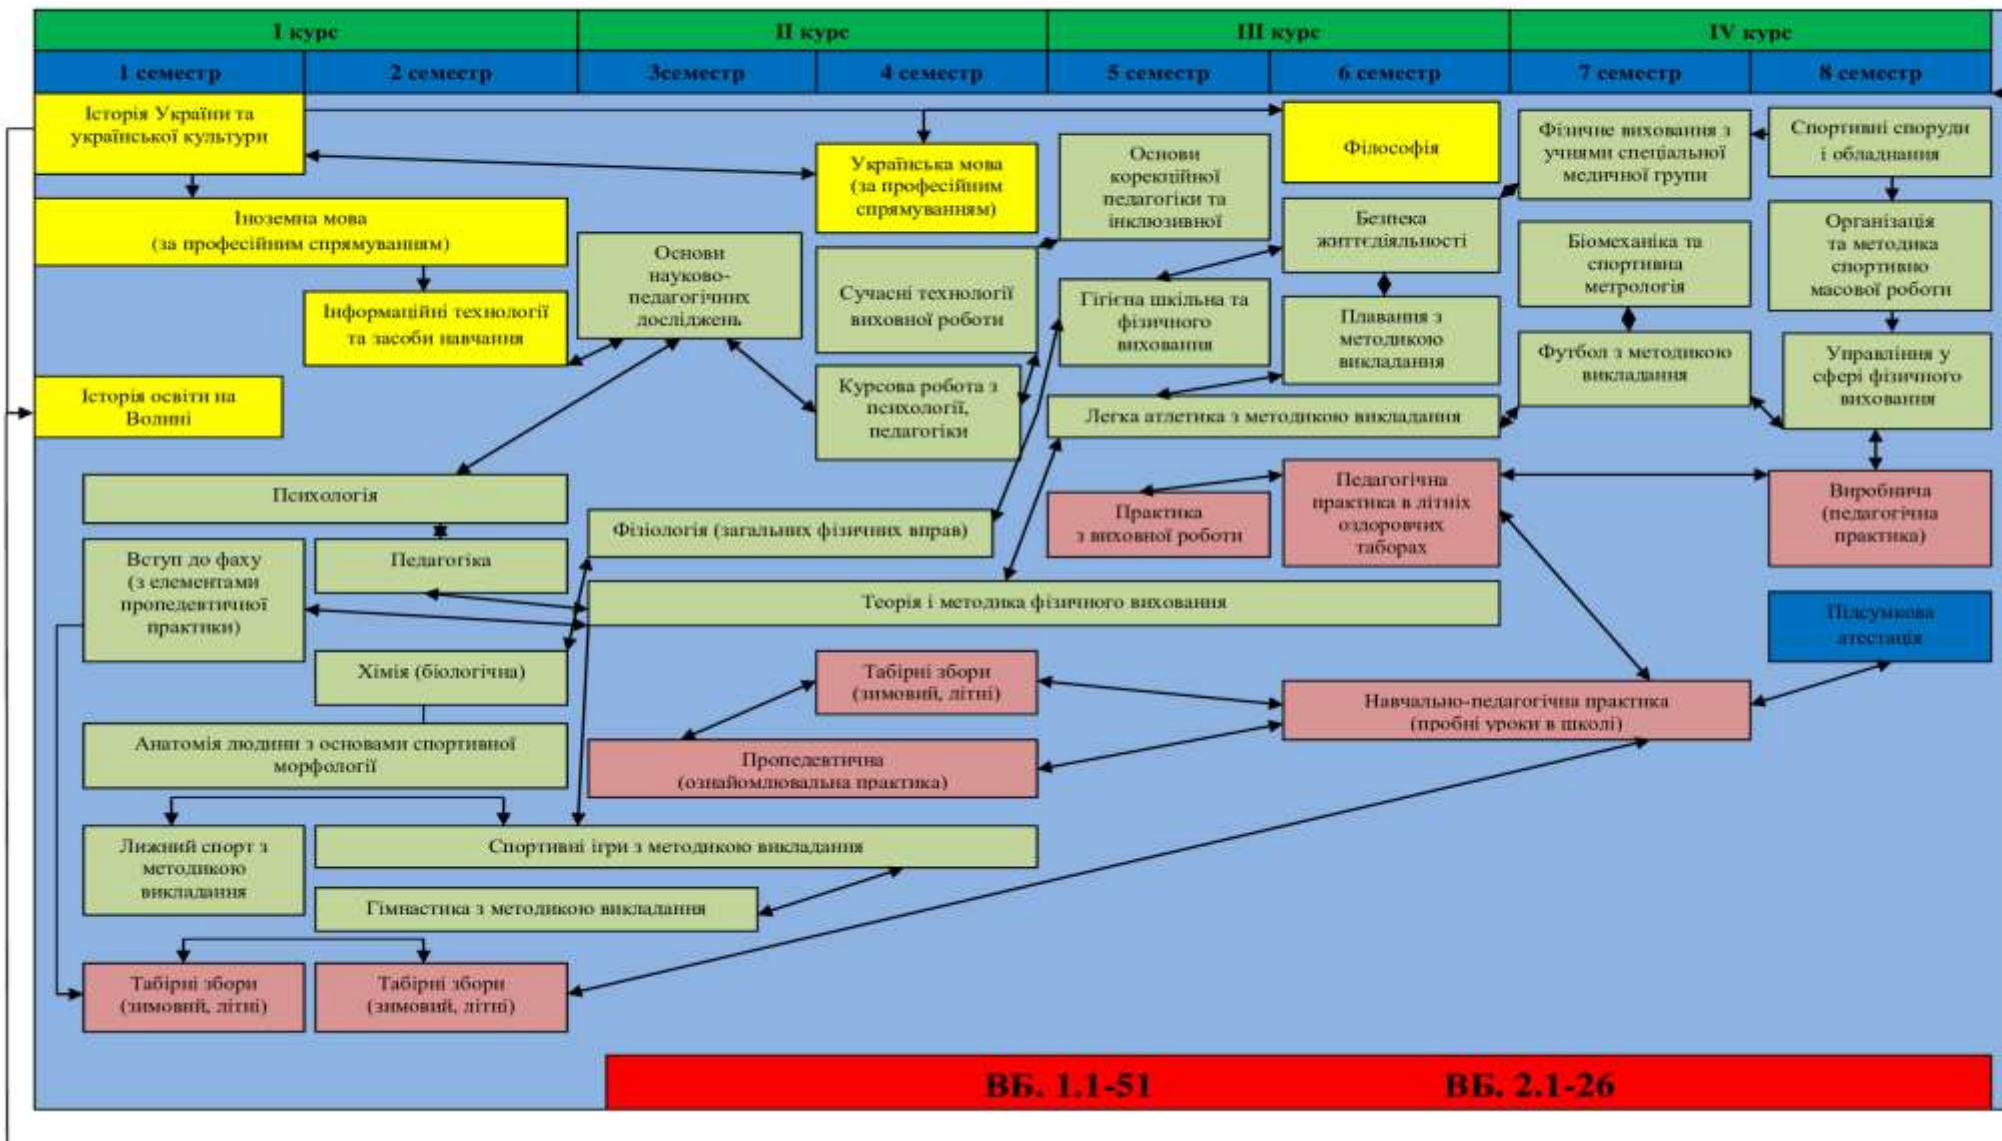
| I курс | | II курс | | III курс | | IV курс | |
|---|---|---|---|---|---|---|---|
| 1 семестр | 2 семестр | 3семестр | 4 семестр | 5 семестр | 6 семестр | 7 семестр | 8 семестр |

Історія України та української культури

Іноземна мова (за професійним спрямуванням)

Інформаційні технології та засоби навчання

Історія освіти на Волині

Основи науково-педагогічних досліджень

Українська мова (за професійним спрямуванням)

Сучасні технології виховної роботи

Курсова робота з психології, педагогіки

Основи корекційної педагогіки та інклюзивної

Гігієна шкільна та фізичного виховання

Філософія

Безпека життєдіяльності

Плавання з методикою викладання

Легка атлетика з методикою викладання

Фізичне виховання з учнями спеціальної медичної групи

Біомеханіка та спортивна метрологія

Футбол з методикою викладання

Спортивні споруди і обладнання

Організація та методика спортивно масової роботи

Управління у сфері фізичного виховання

Психологія

Педагогіка

Вступ до фаху (з елементами пропедевтичної практики)

Фізіологія (загальних фізичних вправ)

Практика з виховної роботи

Педагогічна практика в літніх оздоровчих таборах

Виробнича (педагогічна практика)

Теорія і методика фізичного виховання

Підсумкова атестація

Хімія (біологічна)

Табірні збори (зимовий, літні)

Навчально-педагогічна практика (пробні уроки в школі)

Анатомія людини з основами спортивної морфології

Пропедевтична (ознайомлювальна практика)

Лижний спорт з методикою викладання

Спортивні ігри з методикою викладання

Гімнастика з методикою викладання

Табірні збори (зимовий, літні)

Табірні збори (зимовий, літні)

ВБ. 1.1-51 ВБ. 2.1-26